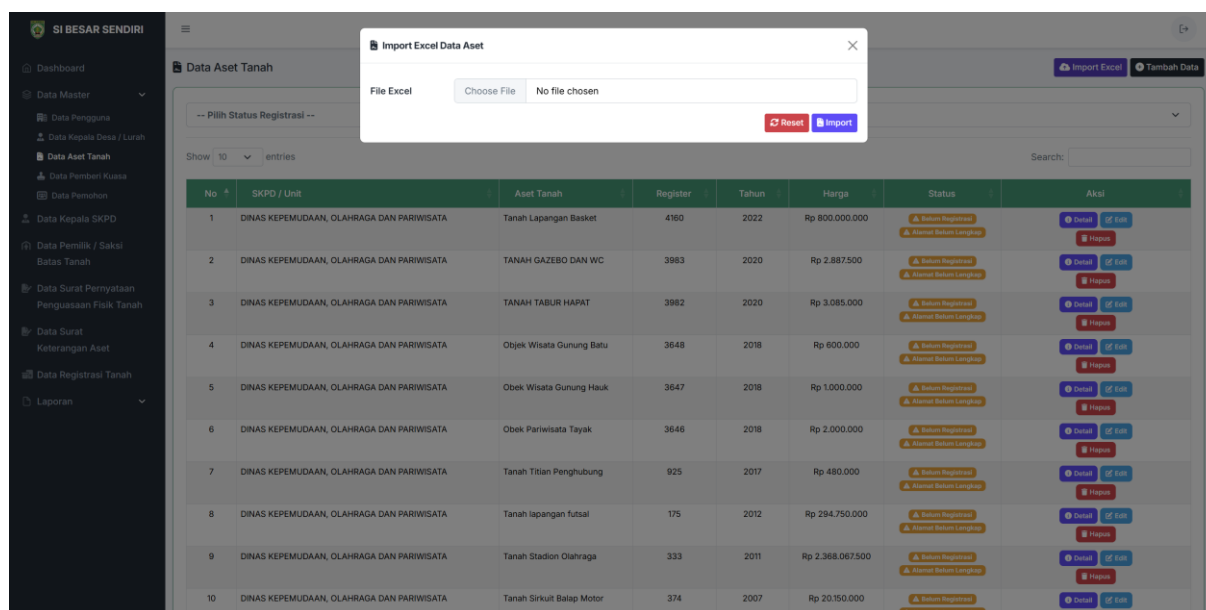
SI BESAR SENDIRI

Dashboard
Data Master
Data Pengguna
Data Kepala Desa / Lurah
Data Aset Tanah
Data Pemberi Kuasa
Data Pemohon
Data Kepala SKPD
Data Pemilik / Saksi Batas Tanah
Data Surat Pernyataan Penguasaan Fisik Tanah
Data Surat Keterangan Aset
Data Registrasi Tanah
Laporan

Data Aset Tanah

Import Excel
Tambah Data

-- Pilih Status Registrasi --

Show 10 entries

Search:

Import Excel Data Aset

File Excel Choose File No file chosen

Reset Import

| No | SKPD / Unit | Aset Tanah | Register | Tahun | Harga | Status | Aksi |
|---|---|---|---|---|---|---|---|
| 1 | DINAS KEPEMUDAAN, OLAHRAGA DAN PARIWISATA | Tanah Lapangan Basket | 4160 | 2022 | Rp 800.000.000 | Belum Registrasi Alamat Belum Lengkap | Detail Edit Hapus |
| 2 | DINAS KEPEMUDAAN, OLAHRAGA DAN PARIWISATA | TANAH GAZEBO DAN WC | 3983 | 2020 | Rp 2.887.500 | Belum Registrasi Alamat Belum Lengkap | Detail Edit Hapus |
| 3 | DINAS KEPEMUDAAN, OLAHRAGA DAN PARIWISATA | TANAH TABUR HAPAT | 3982 | 2020 | Rp 3.085.000 | Belum Registrasi Alamat Belum Lengkap | Detail Edit Hapus |
| 4 | DINAS KEPEMUDAAN, OLAHRAGA DAN PARIWISATA | Objek Wisata Gunung Batu | 3648 | 2018 | Rp 600.000 | Belum Registrasi Alamat Belum Lengkap | Detail Edit Hapus |
| 5 | DINAS KEPEMUDAAN, OLAHRAGA DAN PARIWISATA | Obek Wisata Gunung Hauk | 3647 | 2018 | Rp 1.000.000 | Belum Registrasi Alamat Belum Lengkap | Detail Edit Hapus |
| 6 | DINAS KEPEMUDAAN, OLAHRAGA DAN PARIWISATA | Obek Pariwisata Tayak | 3646 | 2018 | Rp 2.000.000 | Belum Registrasi Alamat Belum Lengkap | Detail Edit Hapus |
| 7 | DINAS KEPEMUDAAN, OLAHRAGA DAN PARIWISATA | Tanah Titian Penghubung | 925 | 2017 | Rp 480.000 | Belum Registrasi Alamat Belum Lengkap | Detail Edit Hapus |
| 8 | DINAS KEPEMUDAAN, OLAHRAGA DAN PARIWISATA | Tanah lapangan futsal | 175 | 2012 | Rp 294.750.000 | Belum Registrasi Alamat Belum Lengkap | Detail Edit Hapus |
| 9 | DINAS KEPEMUDAAN, OLAHRAGA DAN PARIWISATA | Tanah Stadion Olahraga | 333 | 2011 | Rp 2.368.067.500 | Belum Registrasi Alamat Belum Lengkap | Detail Edit Hapus |
| 10 | DINAS KEPEMUDAAN, OLAHRAGA DAN PARIWISATA | Tanah Sirkuit Balap Motor | 374 | 2007 | Rp 20.150.000 | Belum Registrasi | Detail Edit |